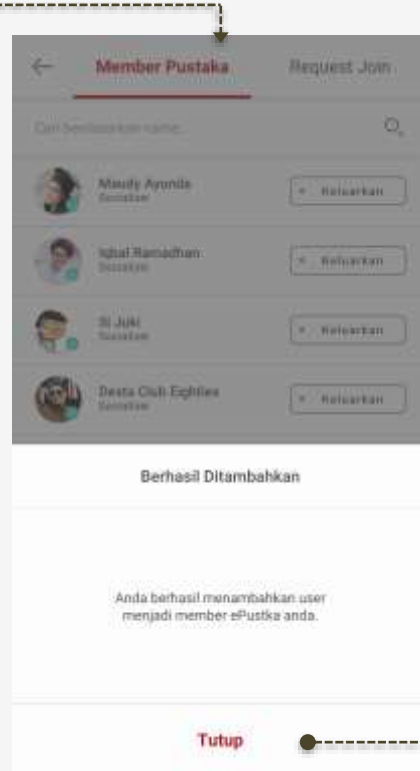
Member Pustaka

Request Join

Cari berdasarkan nama

Maudy Ayunda
Sosialisi

× Keluarkan

Iqbal Ramadhan
Sosialisi

× Keluarkan

Si Juki
Sosialisi

× Keluarkan

Desta Club Eighties
Sosialisi

× Keluarkan

Berhasil Ditambahkan

Anda berhasil menambahkan user menjadi member ePustka anda.

Tutup